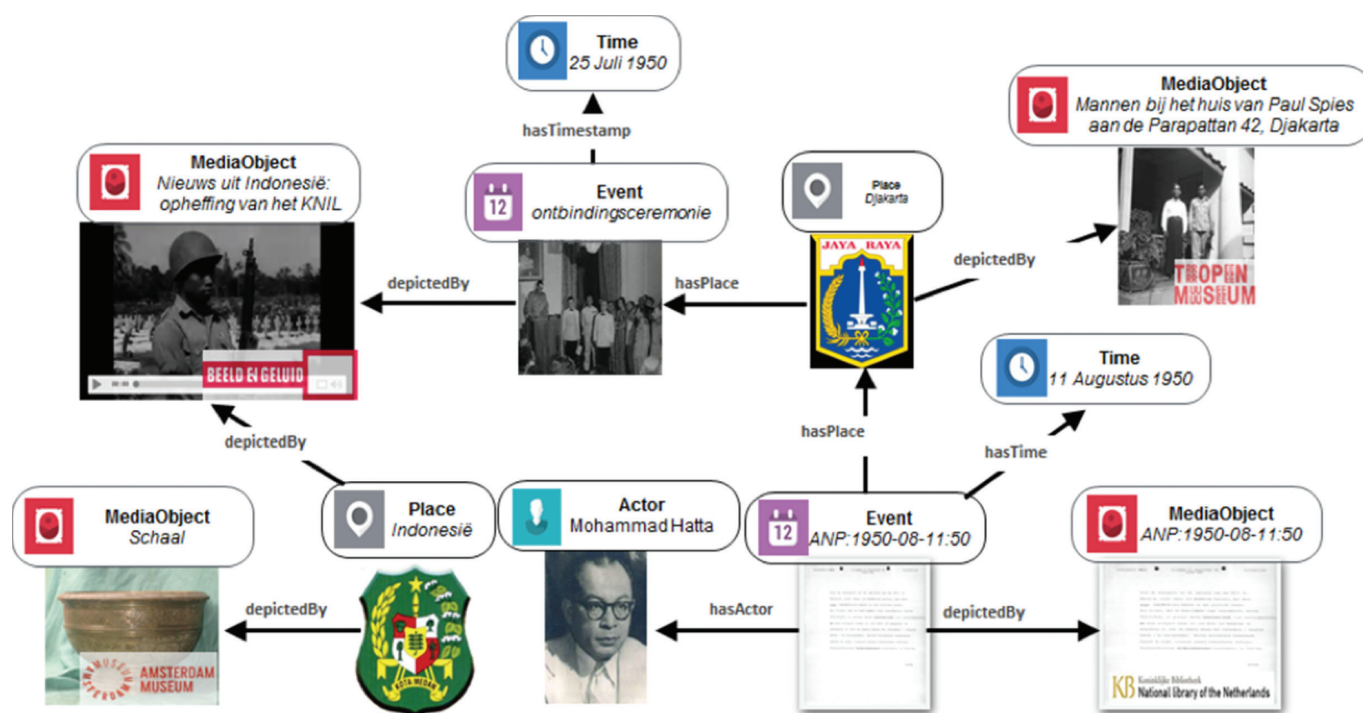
Time
25 Juli 1950

hasTimestamp

MediaObject
Mannen bij het huis van Paul Spies aan de Parapattan 42, Djakarta

MediaObject
Nieuws uit Indonesië: opheffing van het KNIL

12
Event
ontbindingsceremonie

Place
Djakarta

JAYA RAYA

depictedBy

TROPEN MUSEUM

depictedBy

hasPlace

BEELD EN GELUID

Time
11 Augustus 1950

hasPlace

depictedBy

hasTime

MediaObject
Schaal

Place
Indonesië

Actor
Mohammad Hatta

12
Event
ANP:1950-08-11:50

MediaObject
ANP:1950-08-11:50

depictedBy

hasActor

depictedBy

AMSTERDAM MUSEUM

KB Koninklijke Bibliotheek National library of the Netherlands